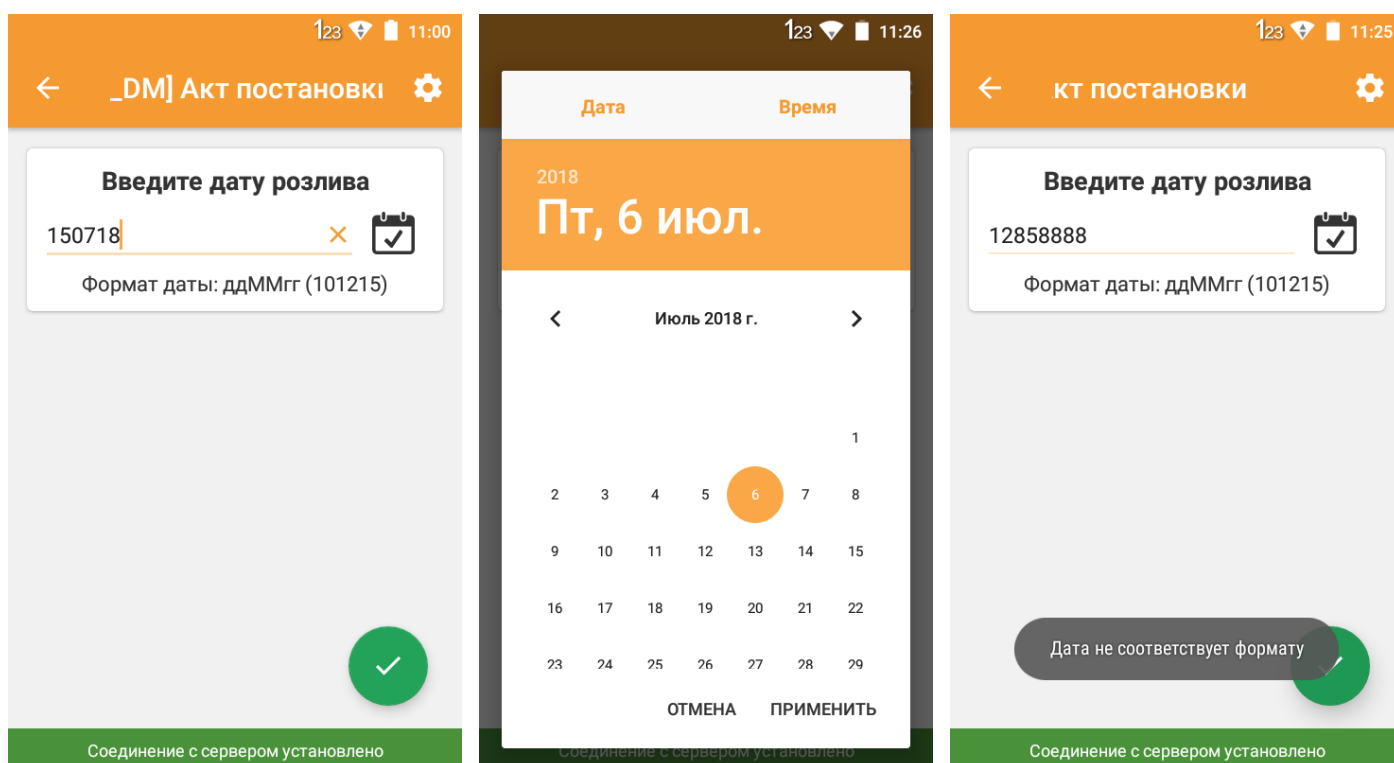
1 23 11:00

_DM] Акт постановкі

Введите дату розлива

150718

Формат даты: ддММгг (101215)

Соединение с сервером установлено

1 23 11:26

Дата

Время

2018

Пт, 6 июл.

Июль 2018 г.

| | | | | | | 1 |
|---|---|---|---|---|---|---|
| 2 | 3 | 4 | 5 | 6 | 7 | 8 |
| 9 | 10 | 11 | 12 | 13 | 14 | 15 |
| 16 | 17 | 18 | 19 | 20 | 21 | 22 |
| 23 | 24 | 25 | 26 | 27 | 28 | 29 |

ОТМЕНА

ПРИМЕНИТЬ

Соединение с сервером установлено

1 23 11:25

кт постановки

Введите дату розлива

12858888

Формат даты: ддММгг (101215)

Дата не соответствует формату

Соединение с сервером установлено